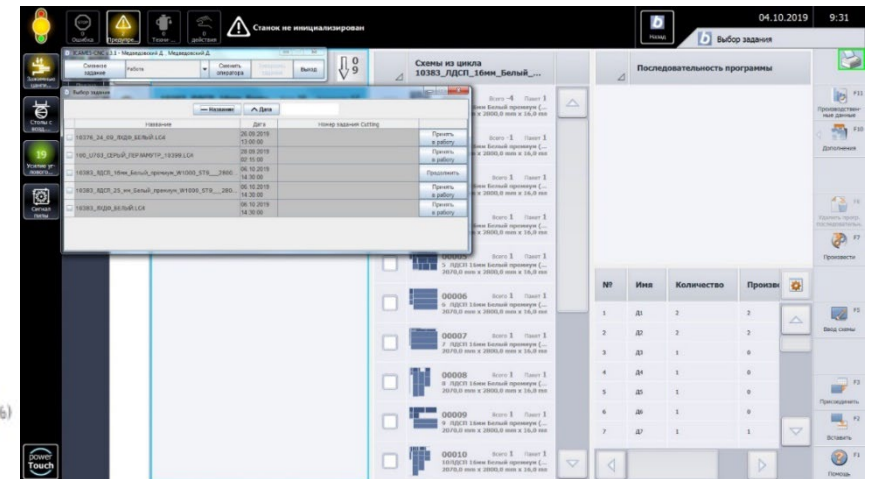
Ошибка Предупре... Техни... действия

Станок не инициализирован

Назад

04.10.2019 9:31

Выбор задания

Схемы из цикла 10383_ЛДСП_16мм_Белый_...

Последовательность программы

Загрузочн. центр

Столы с возд...

19 Усилие упоров...

Сигнал пилы

CADmatic CNC 3.1 - Медведовский Д., Медведовский Д.

Сменное задание Работа Сменить оператора Выход

$\Downarrow \frac{0}{9}$

Выбор задания

— Название ^ Дата

| | Название | Дата | Номер задания Cutting | |
|---|---|---|---|---|
| | 10376_24_09_ЛДСП БЕЛЫЙ.LC4 | 26.09.2019 13:00:00 | | Принять в работу |
| | 100_U703_СЕРЫЙ_ПЕРЛАМУТР_10398.LC4 | 28.09.2019 02:15:00 | | Принять в работу |
| | 10383_ЛДСП_16мм_Белый_премиум_W1000_ST9__2800... | 04.10.2019 14:30:00 | | Продолжить |
| | 10383_ЛДСП_25_мм_Белый_премиум_W1000_ST9__280... | 04.10.2019 14:30:00 | | Принять в работу |
| | 10383_ЛДСП БЕЛЫЙ.LC4 | 04.10.2019 14:30:00 | | Принять в работу |

Всего 4 Пакет 1 ЛДСП 16мм Белый премиум (... 2070,0 мм x 2000,0 мм x 16,0 мм

Всего 1 Пакет 1 ЛДСП 16мм Белый премиум (... 2070,0 мм x 2000,0 мм x 16,0 мм

Всего 1 Пакет 1 ЛДСП 16мм Белый премиум (... 2070,0 мм x 2000,0 мм x 16,0 мм

Всего 1 Пакет 1 ЛДСП 16мм Белый премиум (... 2070,0 мм x 2000,0 мм x 16,0 мм

Всего 1 Пакет 1 5 ЛДСП 16мм Белый премиум (... 2070,0 мм x 2000,0 мм x 16,0 мм

00006 Всего 1 Пакет 1 6 ЛДСП 16мм Белый премиум (... 2070,0 мм x 2000,0 мм x 16,0 мм

00007 Всего 1 Пакет 1 7 ЛДСП 16мм Белый премиум (... 2070,0 мм x 2000,0 мм x 16,0 мм

00008 Всего 1 Пакет 1 8 ЛДСП 16мм Белый премиум (... 2070,0 мм x 2000,0 мм x 16,0 мм

00009 Всего 1 Пакет 1 9 ЛДСП 16мм Белый премиум (... 2070,0 мм x 2000,0 мм x 16,0 мм

00010 Всего 1 Пакет 1 10 ЛДСП 16мм Белый премиум (... 2070,0 мм x 2000,0 мм x 16,0 мм

| № | Имя | Количество | Произв |
|---|---|---|---|
| 1 | Д1 | 2 | 2 |
| 2 | Д2 | 2 | 2 |
| 3 | Д3 | 1 | 0 |
| 4 | Д4 | 1 | 0 |
| 5 | Д5 | 1 | 0 |
| 6 | Д6 | 1 | 0 |
| 7 | Д7 | 1 | 1 |

F11 Производственные данные

F10 Дополнения

F8 Удалить прогр. последовательн.

F7 Произвести

F5 Ввод схемы

F3 Присоединить

F2 Вставить

F1 Помощь

power Touch

6)